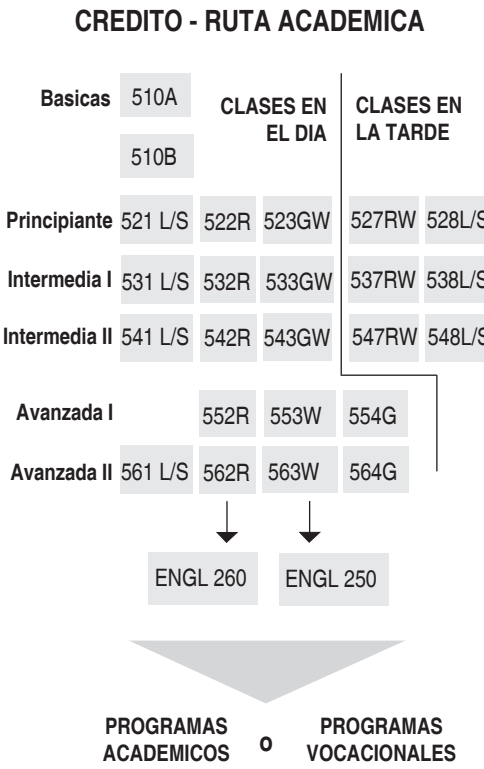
CREDITO - RUTA ACADEMICA

Basicas 510A

510B

CLASES EN EL DIA

CLASES EN LA TARDE

| | | | | | |
|---|---|---|---|---|---|
| Principiante | 521 L/S | 522R | 523GW | 527RW | 528L/S |
| Intermedia I | 531 L/S | 532R | 533GW | 537RW | 538L/S |
| Intermedia II | 541 L/S | 542R | 543GW | 547RW | 548L/S |
| Avanzada I | | 552R | 553W | 554G | |
| Avanzada II | 561 L/S | 562R | 563W | 564G | |

ENGL 260

ENGL 250

PROGRAMAS ACADEMICOS o PROGRAMAS VOCACIONALES